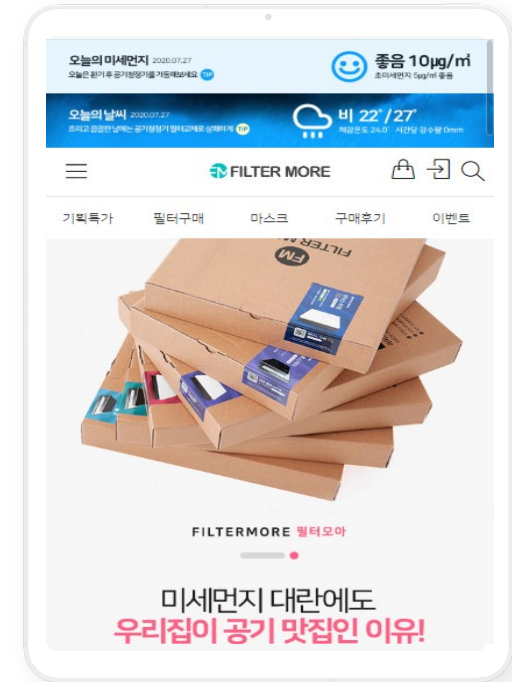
오늘의 미세먼지 2020.07.27
오늘은 환기 후 공기청정기를 가동해보세요 TIP

좋음 10μg/㎥
초미세먼지 5μg/㎥ 좋음

오늘의 날씨 2020.07.27
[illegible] TIP

비 22°/27°
체감온도 24.0° 시간당 강수량 0mm

FILTER MORE

기획특가 필터구매 마스크 구매후기 이벤트

FM FILTER MORE

FILTERMORE 필터모아

미세먼지 대란에도
우리집이 공기 맛집인 이유!